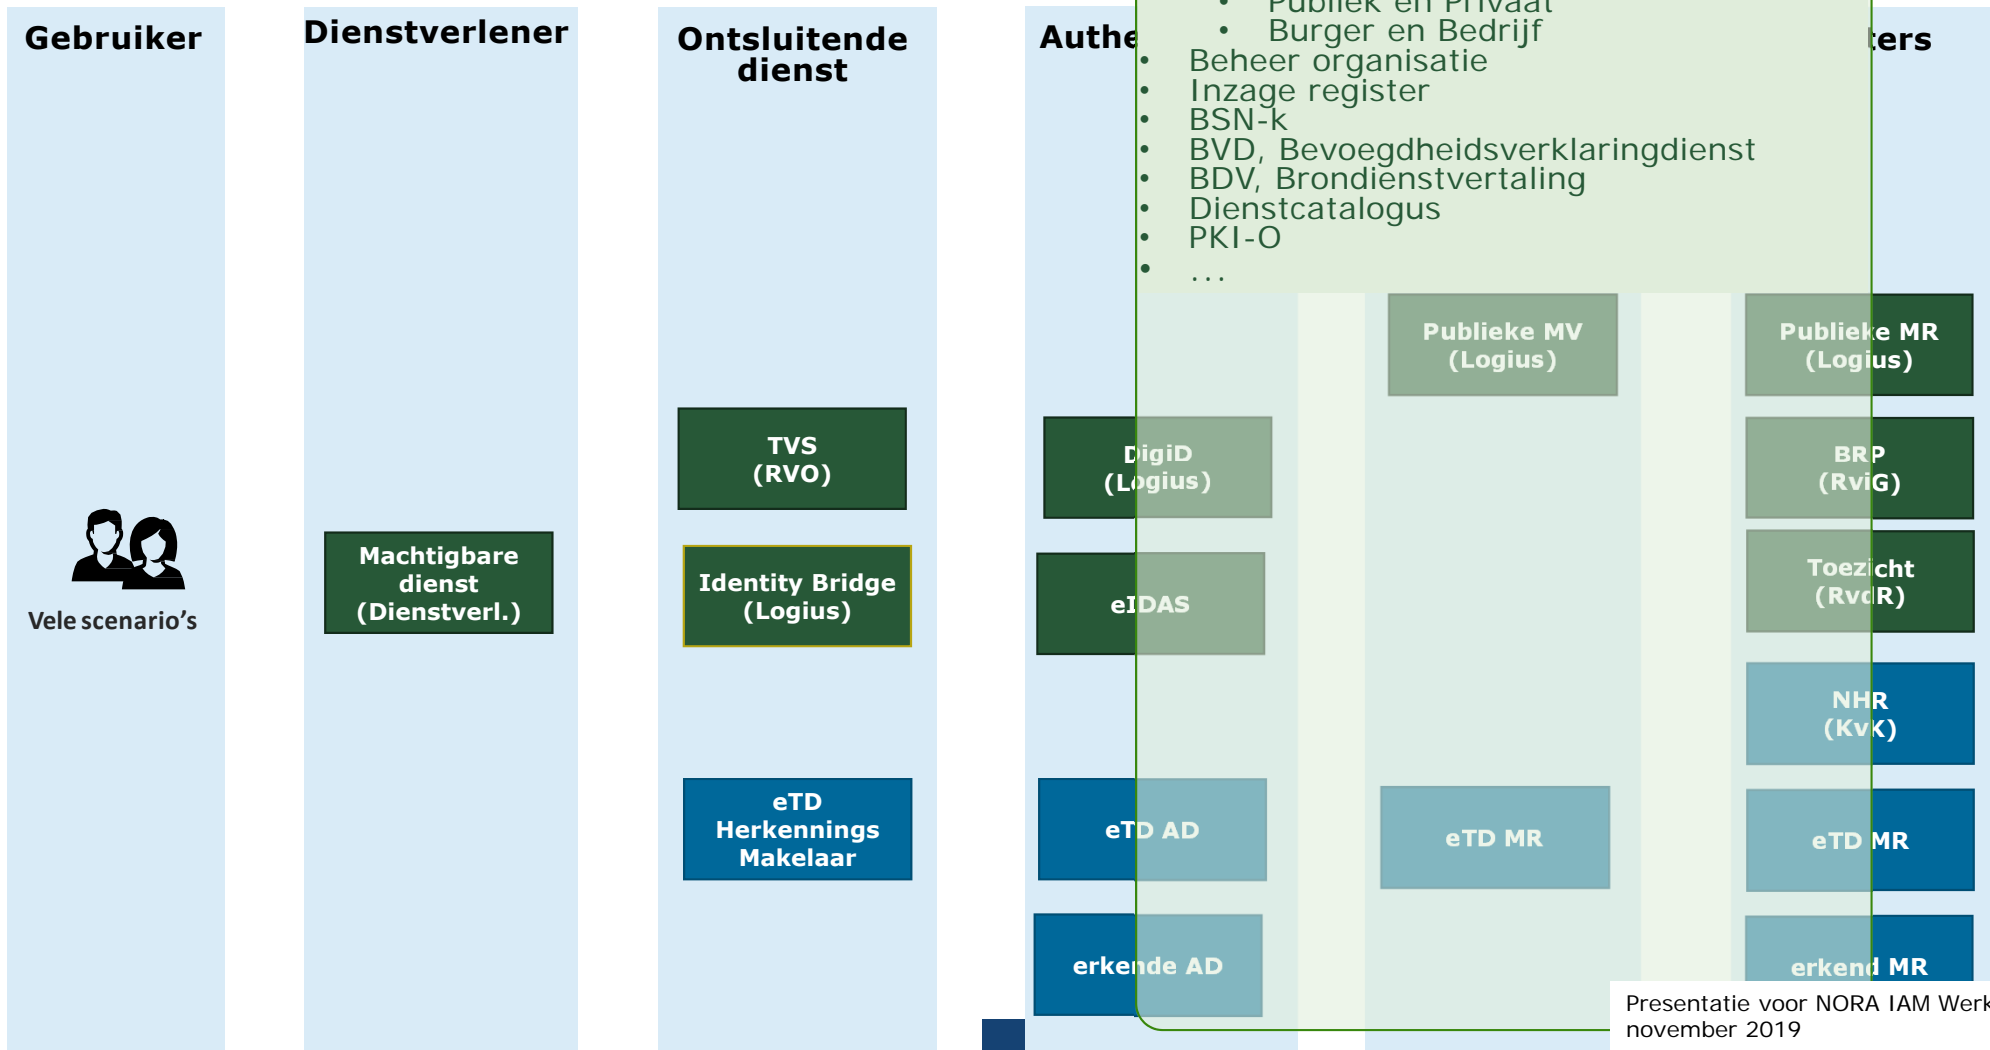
Gebruiker

Dienstverlener

Ontsluitende dienst

Authe

ters

• Publiek en Privaat
• Burger en Bedrijf
• Beheer organisatie
• Inzage register
• BSN-k
• BVD, Bevoegdheidsverklaringdienst
• BDV, Brondienstvertaling
• Dienstcatalogus
• PKI-O
• ...

Vele scenario's

Machtigbare dienst (Dienstverl.)

TVS (RVO)

Identity Bridge (Logius)

eTD Herkennings Makelaar

DigiD (Logius)

eIDAS

eTD AD

erkende AD

Publieke MV (Logius)

eTD MR

Publieke MR (Logius)

BRP (RviG)

Toezicht (RvdR)

NHR (KvK)

eTD MR

erkend MR

Presentatie voor NORA IAM Werk
november 2019